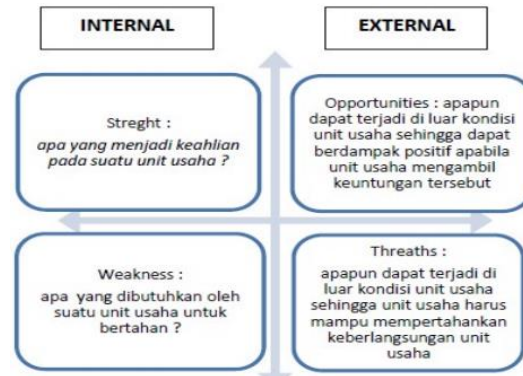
INTERNAL

EXTERNAL

Streght :
apa yang menjadi keahlian pada suatu unit usaha ?

Opportunities : apapun dapat terjadi di luar kondisi unit usaha sehingga dapat berdampak positif apabila unit usaha mengambil keuntungan tersebut

Weakness :
apa yang dibutuhkan oleh suatu unit usaha untuk bertahan ?

Threaths :
apapun dapat terjadi di luar kondisi unit usaha sehingga unit usaha harus mampu mempertahankan keberlangsungan unit usaha